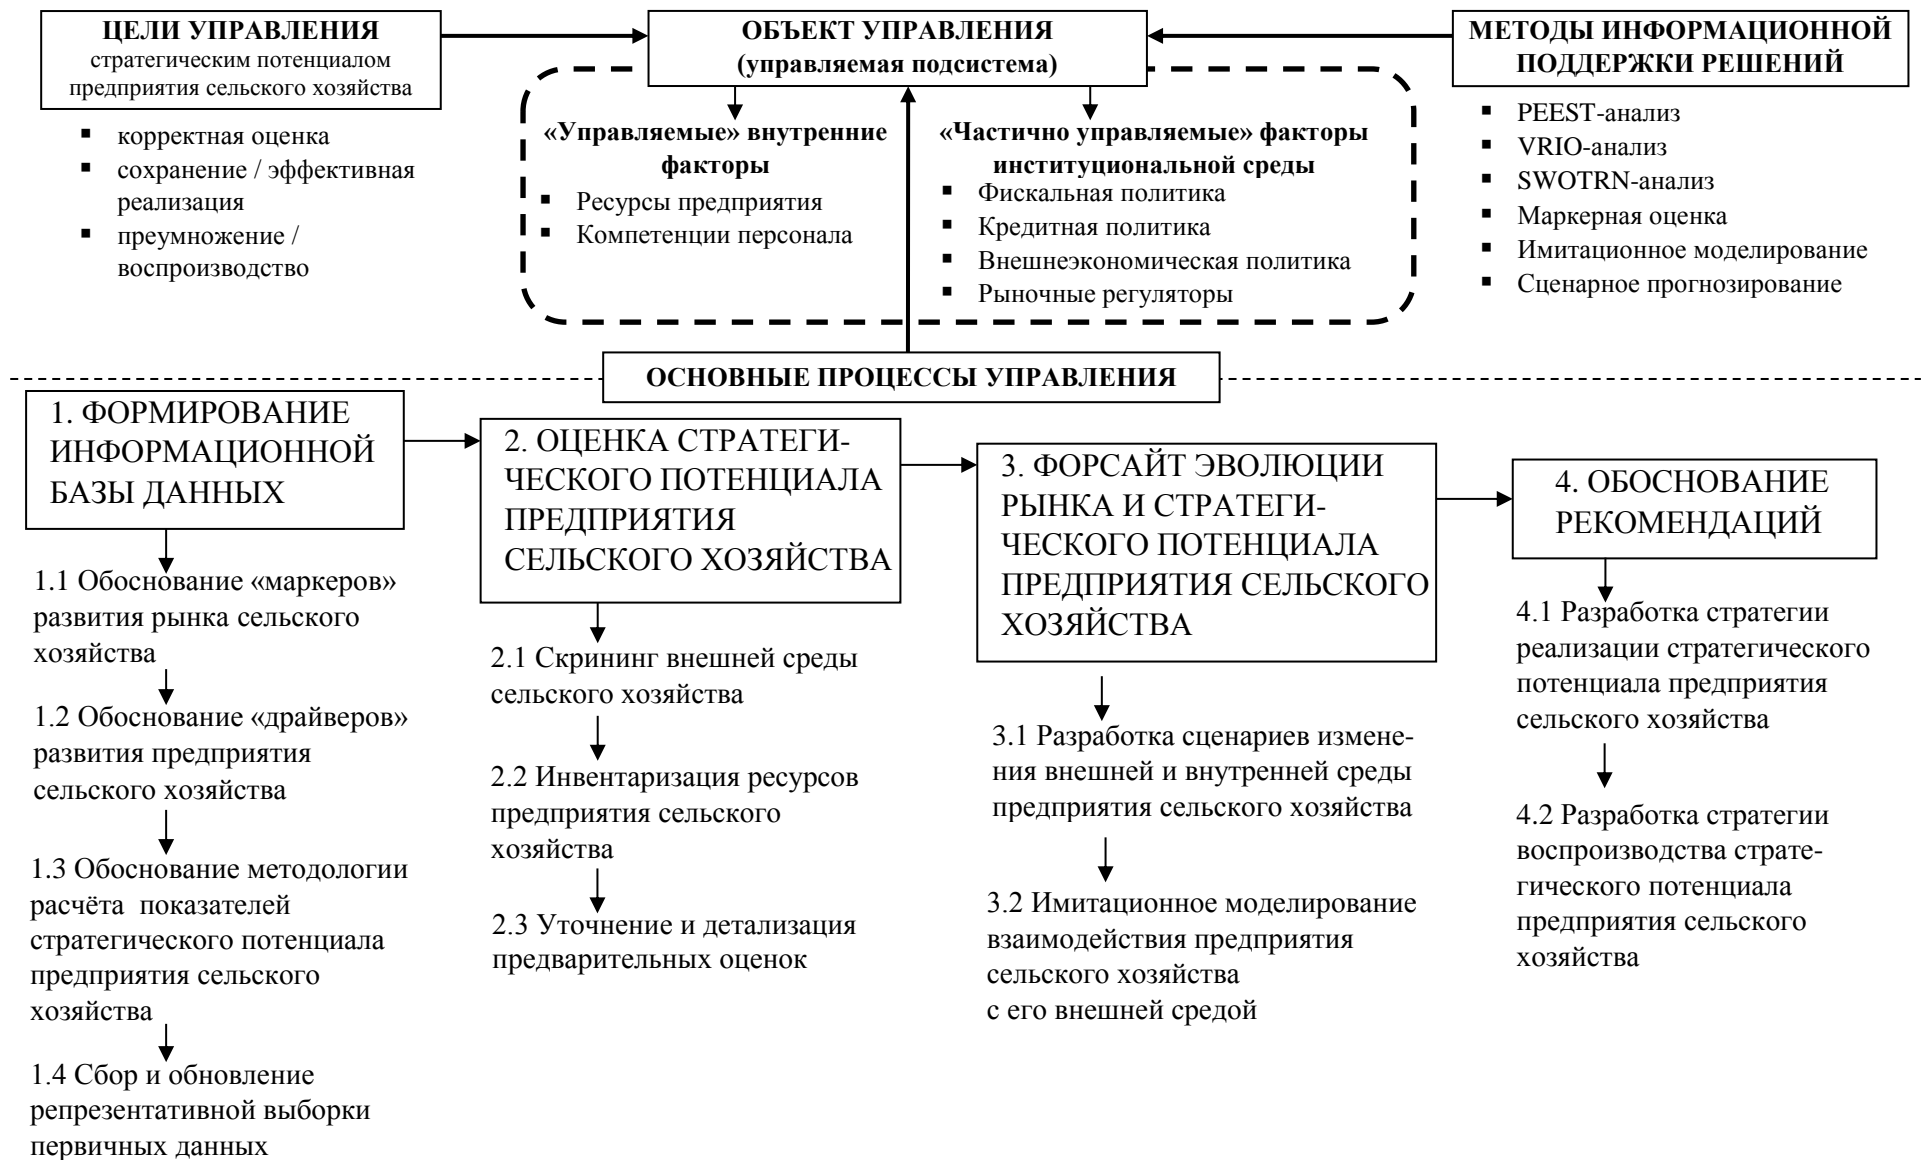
ЦЕЛИ УПРАВЛЕНИЯ
стратегическим потенциалом предприятия сельского хозяйства

- корректная оценка
- сохранение / эффективная реализация
- преумножение / воспроизводство

ОБЪЕКТ УПРАВЛЕНИЯ
(управляемая подсистема)

«Управляемые» внутренние факторы
- Ресурсы предприятия
- Компетенции персонала

«Частично управляемые» факторы институциональной среды
- Фискальная политика
- Кредитная политика
- Внешнеэкономическая политика
- Рыночные регуляторы

МЕТОДЫ ИНФОРМАЦИОННОЙ ПОДДЕРЖКИ РЕШЕНИЙ
- PEEST-анализ
- VRIO-анализ
- SWOTRN-анализ
- Маркерная оценка
- Имитационное моделирование
- Сценарное прогнозирование

ОСНОВНЫЕ ПРОЦЕССЫ УПРАВЛЕНИЯ

1. ФОРМИРОВАНИЕ ИНФОРМАЦИОННОЙ БАЗЫ ДАННЫХ

1.1 Обоснование «маркеров» развития рынка сельского хозяйства

1.2 Обоснование «драйверов» развития предприятия сельского хозяйства

1.3 Обоснование методологии расчёта показателей стратегического потенциала предприятия сельского хозяйства

1.4 Сбор и обновление репрезентативной выборки первичных данных

2. ОЦЕНКА СТРАТЕГИЧЕСКОГО ПОТЕНЦИАЛА ПРЕДПРИЯТИЯ СЕЛЬСКОГО ХОЗЯЙСТВА

2.1 Скрининг внешней среды сельского хозяйства

2.2 Инвентаризация ресурсов предприятия сельского хозяйства

2.3 Уточнение и детализация предварительных оценок

3. ФОРСАЙТ ЭВОЛЮЦИИ РЫНКА И СТРАТЕГИЧЕСКОГО ПОТЕНЦИАЛА ПРЕДПРИЯТИЯ СЕЛЬСКОГО ХОЗЯЙСТВА

3.1 Разработка сценариев изменения внешней и внутренней среды предприятия сельского хозяйства

3.2 Имитационное моделирование взаимодействия предприятия сельского хозяйства с его внешней средой

4. ОБОСНОВАНИЕ РЕКОМЕНДАЦИЙ

4.1 Разработка стратегии реализации стратегического потенциала предприятия сельского хозяйства

4.2 Разработка стратегии воспроизводства стратегического потенциала предприятия сельского хозяйства